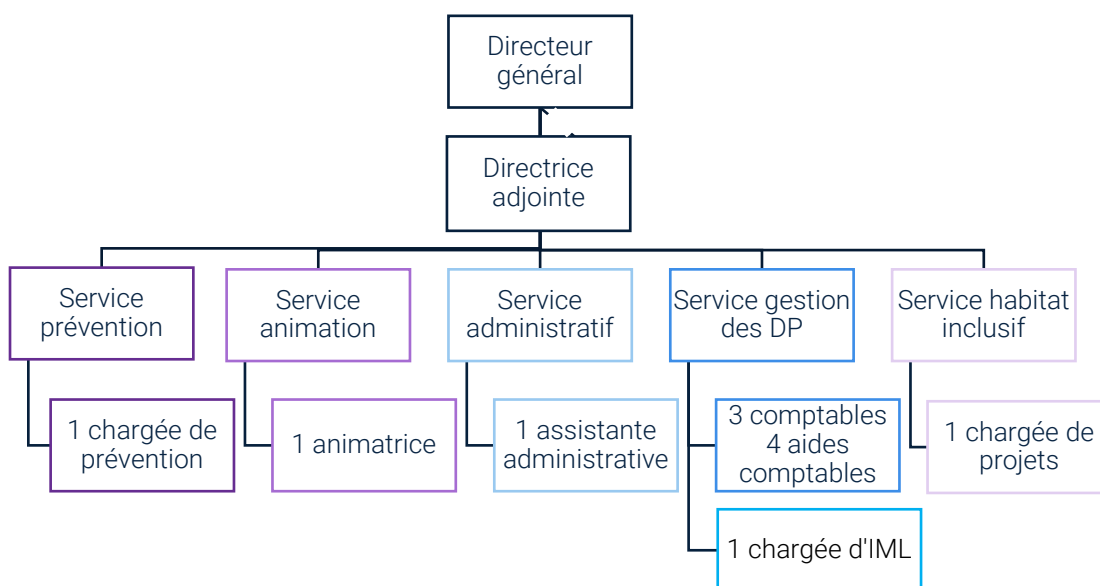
Directeur général

Directrice adjointe

Service prévention

1 chargée de prévention

Service animation

1 animatrice

Service administratif

1 assistante administrative

Service gestion des DP

3 comptables
4 aides comptables

1 chargée d'IML

Service habitat inclusif

1 chargée de projets